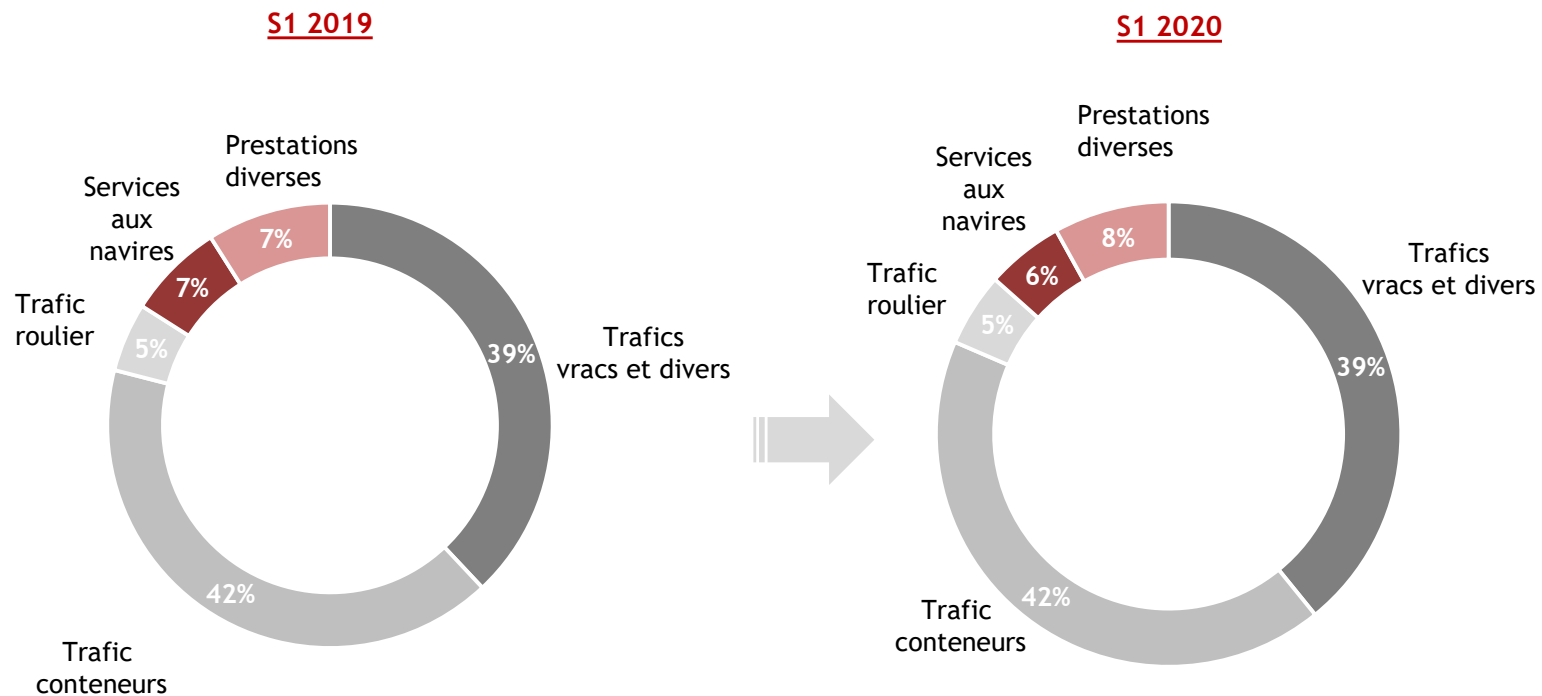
S1 2019

Prestations diverses
Services aux navires
Trafic roulier
7%
7%
5%
39%
Trafics vracs et divers
42%
Trafic conteneurs

S1 2020

Prestations diverses
Services aux navires
Trafic roulier
8%
6%
5%
Trafics vracs et divers
39%
42%
Trafic conteneurs